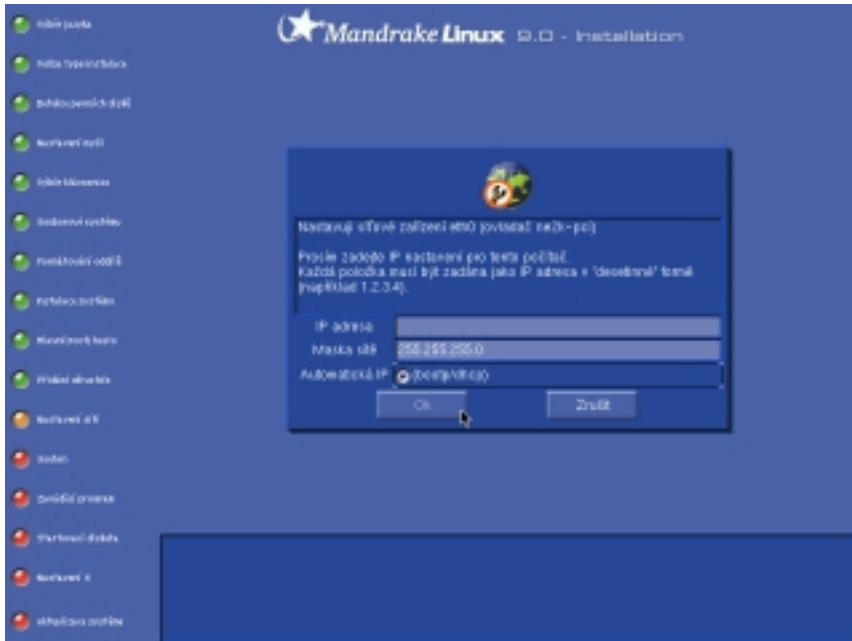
Výběr jazyka

Volba typu instalace

Detekce pevných disků

Nastavení myši

Výběr klávesnice

Zabezpečení systému

Formátování oddílů

Vybírání balíčků

Instalace systému

Uživatelé

Nastavení sítě

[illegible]

Závěrečné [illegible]

Startovací disketa

Nastavení X

Aktualizace systému

Mandrake Linux 9.0 - Installation

Nastavuji síťové zařízení eth0 (ovladač ne2k-pci)

Prosím zadejte IP nastavení pro tento počítač.
Každá položka musí být zadána jako IP adresa v 'decimální' formě (například 1.2.3.4).

IP adresa

Maska sítě 255.255.255.0

Automatická IP (bootp/dhcp)

Ok

Zrušit